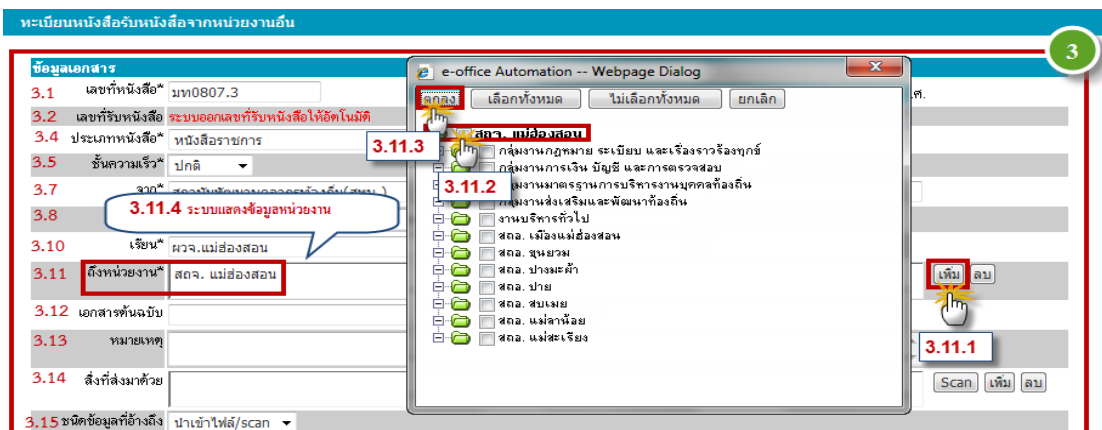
ทะเบียนหนังสือรับหนังสือจากหน่วยงานอื่น

3

ข้อมูลเอกสาร

3.1 เลขที่หนังสือ* มท0807.3

3.2 เลขที่รับหนังสือ ระบบออกเลขที่รับหนังสือให้อัตโนมัติ

3.4 ประเภทหนังสือ* หนังสือราชการ

3.5 ชั้นความเร็ว* ปกติ

3.7 จาก* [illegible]

3.8

3.11.4 ระบบแสดงข้อมูลหน่วยงาน

3.10 เรียน* ผวจ.แม่ฮ่องสอน

3.11 ถึงหน่วยงาน* สถจ. แม่ฮ่องสอน

3.12 เอกสารต้นฉบับ

3.13 หมายเหตุ

3.14 สิ่งที่ส่งมาด้วย

3.15 ชนิดข้อมูลที่อ้างถึง นำเข้าไฟล์/scan

e-office Automation -- Webpage Dialog

ตกลง เลือกทั้งหมด ไม่เลือกทั้งหมด ยกเลิก

3.11.3

สถจ. แม่ฮ่องสอน

กลุ่มงานกฎหมาย ระเบียบ และเรื่องราวร้องทุกข์

กลุ่มงานการเงิน บัญชี และการตรวจสอบ

3.11.2

กลุ่มงานมาตรฐานการบริหารงานบุคคลท้องถิ่น

กลุ่มงานส่งเสริมและพัฒนาท้องถิ่น

งานบริหารทั่วไป

สถอ. เมืองแม่ฮ่องสอน

สถอ. ขุนยวม

สถอ. ปางมะผ้า

สถอ. ปาย

สถอ. สบเมย

สถอ. แม่ลาน้อย

สถอ. แม่สะเรียง

ศ.

เพิ่ม ลบ

3.11.1

Scan เพิ่ม ลบ